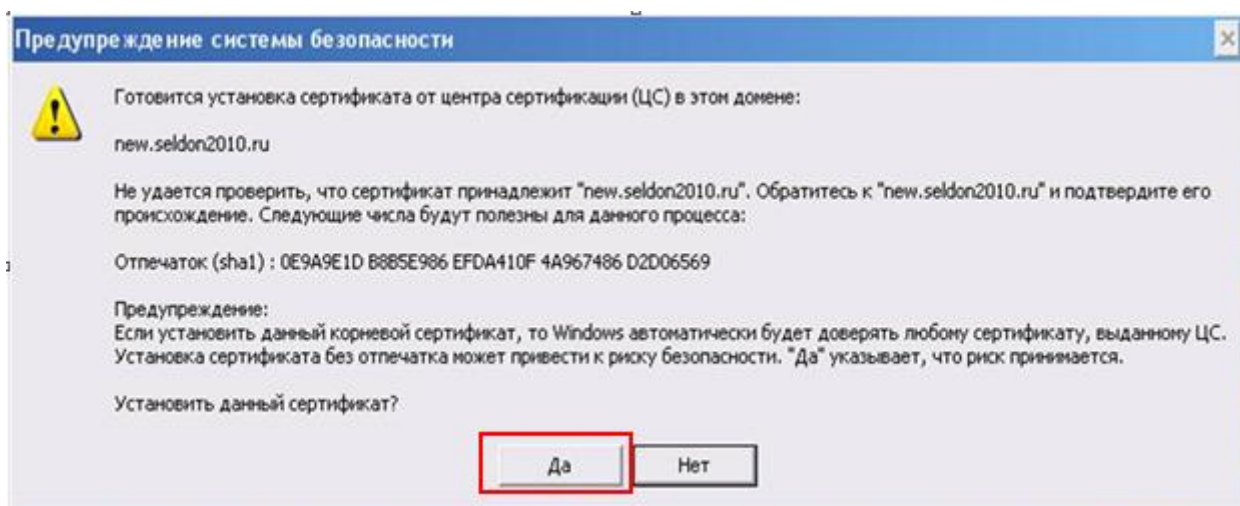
Предупреждение системы безопасности

Готовится установка сертификата от центра сертификации (ЦС) в этом домене:

new.seldon2010.ru

Не удается проверить, что сертификат принадлежит "new.seldon2010.ru". Обратитесь к "new.seldon2010.ru" и подтвердите его происхождение. Следующие числа будут полезны для данного процесса:

Отпечаток (sha1) : 0E9A9E1D B8B5E986 EFDA410F 4A967486 D2D06569

Предупреждение:
Если установить данный корневой сертификат, то Windows автоматически будет доверять любому сертификату, выданному ЦС. Установка сертификата без отпечатка может привести к риску безопасности. "Да" указывает, что риск принимается.

Установить данный сертификат?

Да

Нет